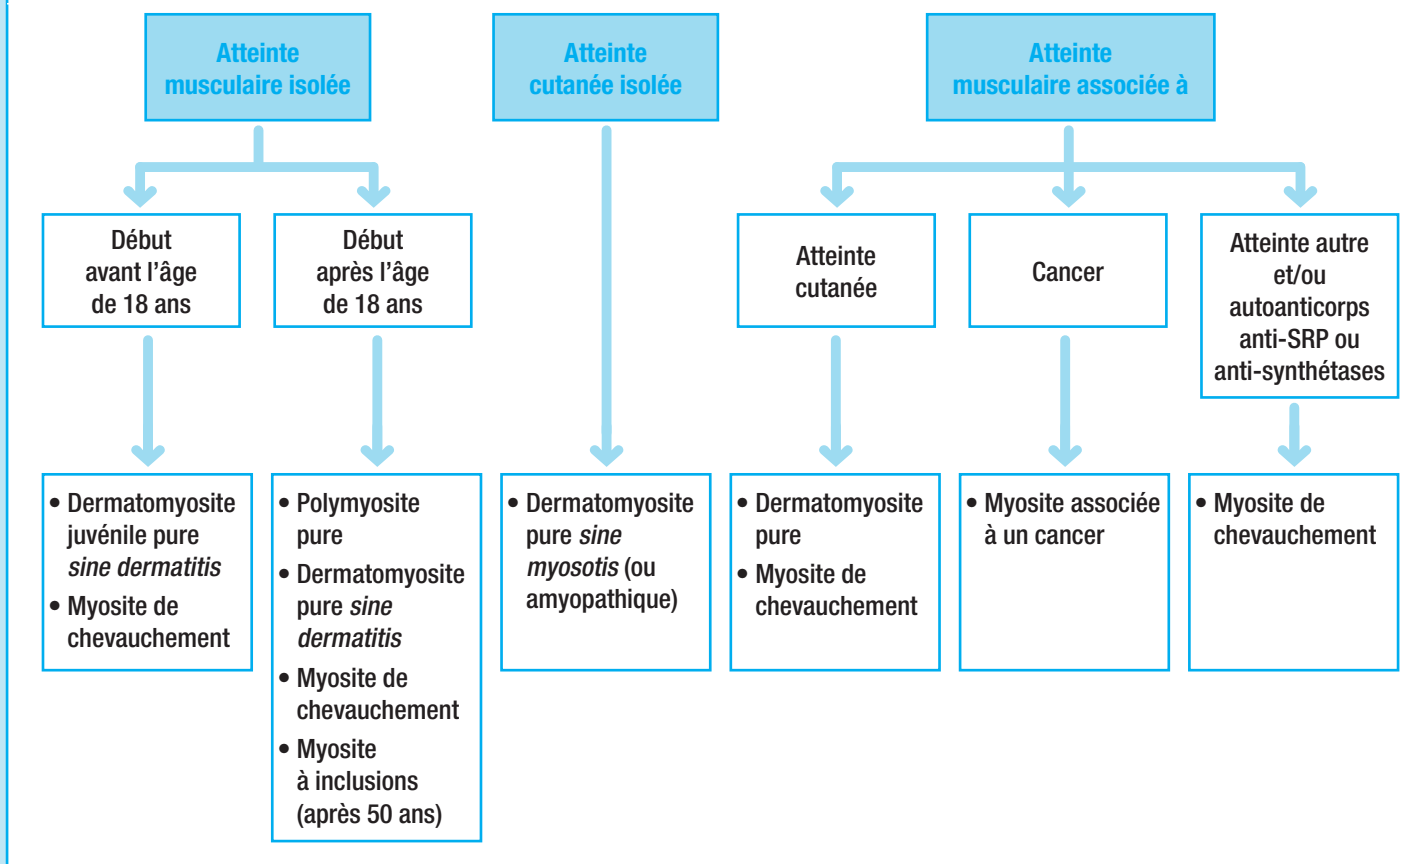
Atteinte musculaire isolée

Début avant l'âge de 18 ans

• Dermatomyosite juvénile pure *sine dermatitis*
• Myosite de chevauchement

Début après l'âge de 18 ans

• Polymyosite pure
• Dermatomyosite pure *sine dermatitis*
• Myosite de chevauchement
• Myosite à inclusions (après 50 ans)

Atteinte cutanée isolée

• Dermatomyosite pure *sine myosotis* (ou amyopathique)

Atteinte musculaire associée à

Atteinte cutanée

• Dermatomyosite pure
• Myosite de chevauchement

Cancer

• Myosite associée à un cancer

Atteinte autre et/ou autoanticorps anti-SRP ou anti-synthétases

• Myosite de chevauchement